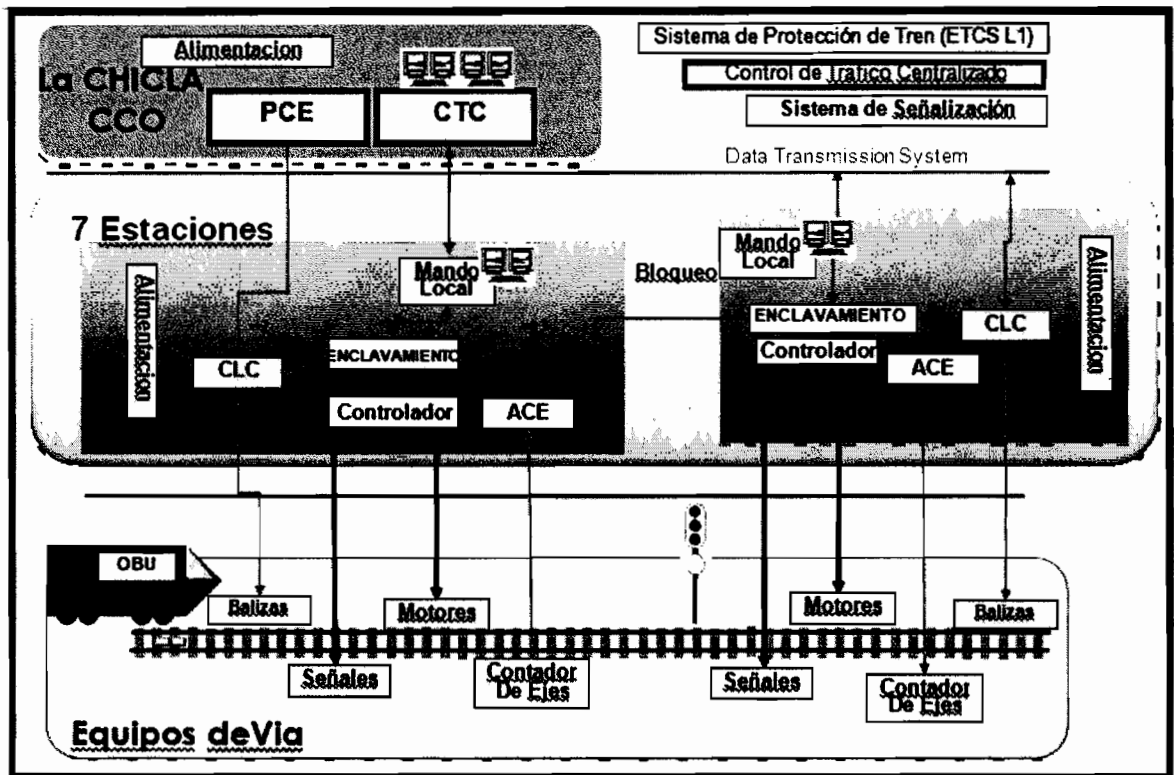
Alimentacion

La CHICLA CCO

PCE

CTC

Sistema de Protección de Tren (ETCS L1)

Control de Trafico Centralizado

Sistema de Señalización

Data Transmission System

7 Estaciones

Alimentacion

Mando Local

Bloqueo

Mando Local

ENCLAVAMIENTO

CLC

Controlador

ACE

Alimentacion

CLC

ENCLAVAMIENTO

Controlador

ACE

OBU

Balizas

Motores

Motores

Balizas

Señales

Contador De Ejes

Señales

Contador De Ejes

Equipos deVia